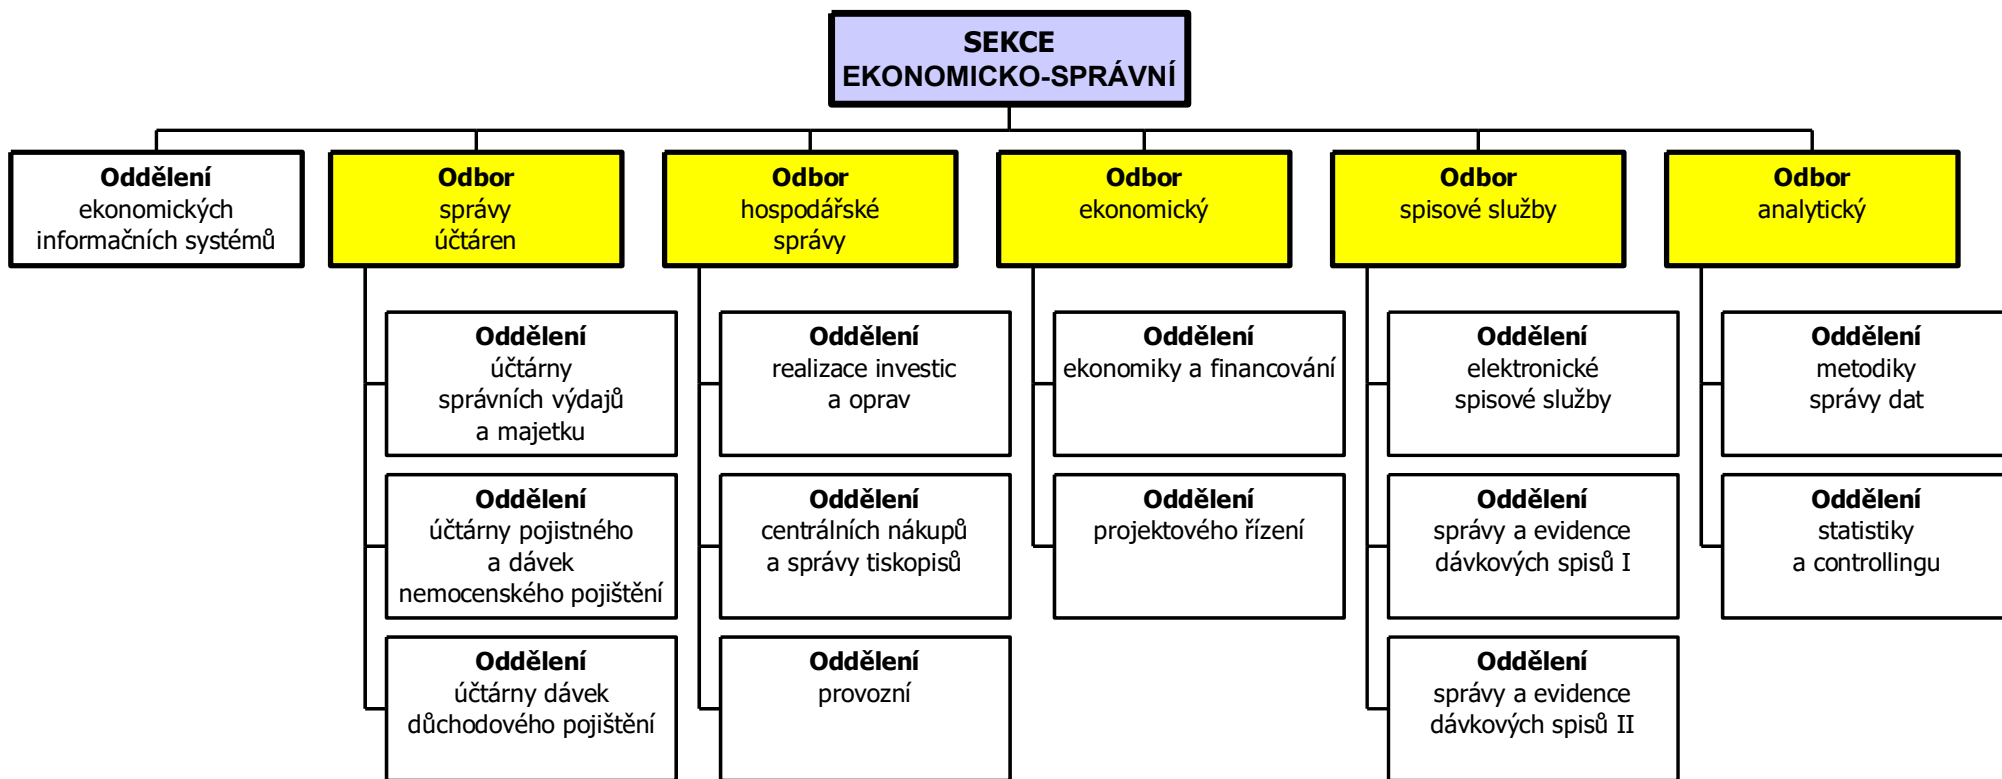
SEKCE
EKONOMICKO-SPRÁVNÍ

Oddělení
ekonomických
informačních systémů

Odbor
správy
účtáren

Oddělení
účtárny
správních výdajů
a majetku

Oddělení
účtárny pojistného
a dávek
nemocenského pojištění

Oddělení
účtárny dávek
důchodového pojištění

Odbor
hospodářské
správy

Oddělení
realizace investic
a oprav

Oddělení
centrálních nákupů
a správy tiskopisů

Oddělení
provozní

Odbor
ekonomický

Oddělení
ekonomiky a financování

Oddělení
projektového řízení

Odbor
spisové služby

Oddělení
elektronické
spisové služby

Oddělení
správy a evidence
dávkových spisů I

Oddělení
správy a evidence
dávkových spisů II

Odbor
analytický

Oddělení
metodiky
správy dat

Oddělení
statistiky
a controllingu